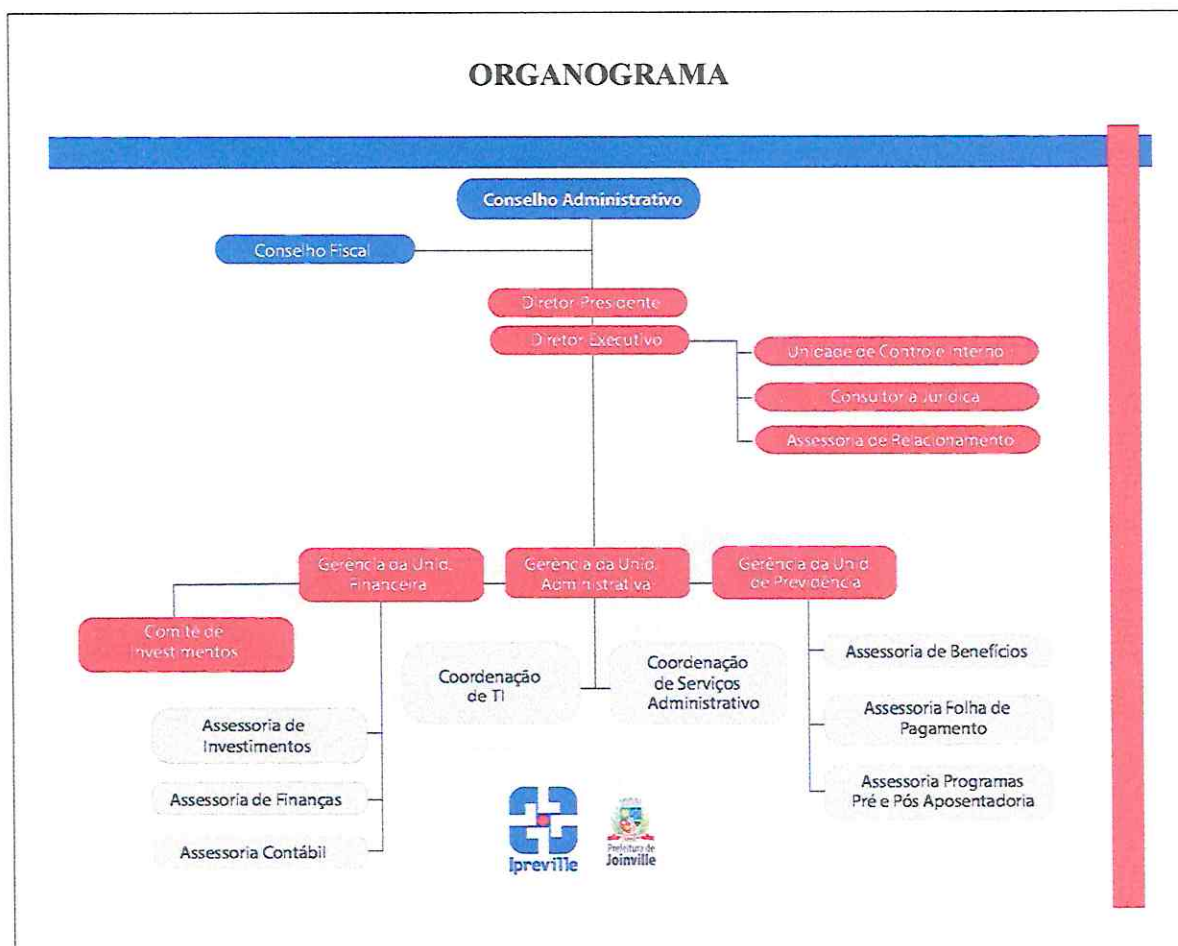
ORGANOGRAMA

Conselho Administrativo

Conselho Fiscal

Diretor Presidente

Diretor Executivo

Unidade de Controle Interno

Consultoria Jurídica

Assessoria de Relacionamento

Gerência da Unid. Financeira

Gerência da Unid. Administrativa

Gerência da Unid. de Previdência

Comitê de Investimentos

Coordenação de TI

Coordenação de Serviços Administrativo

Assessoria de Benefícios

Assessoria Folha de Pagamento

Assessoria Programas Pré e Pós Aposentadoria

Assessoria de Investimentos

Assessoria de Finanças

Assessoria Contábil

Ipreville

Prefeitura de Joinville